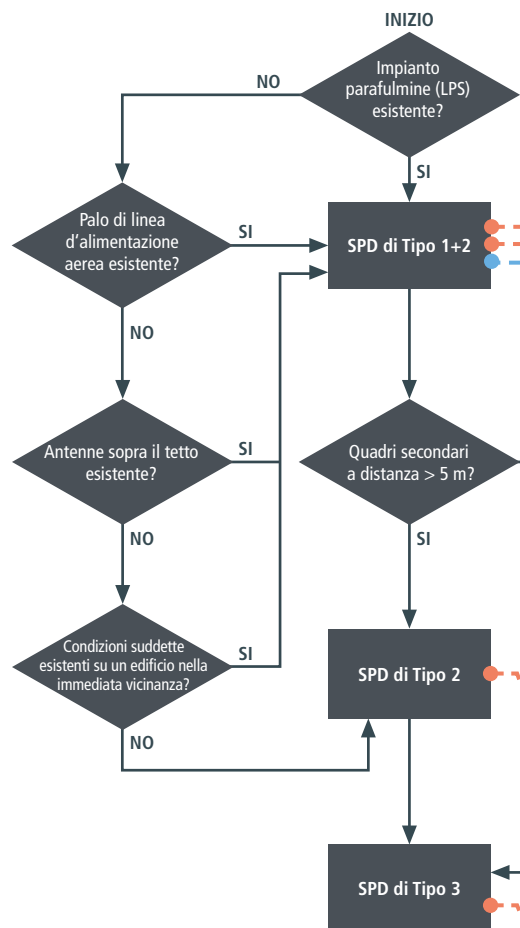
INIZIO

Impianto parafulmine (LPS) esistente?

NO

SI

Palo di linea d’alimentazione aerea esistente?

SI

SPD di Tipo 1+2

NO

Antenne sopra il tetto esistente?

SI

Quadri secondari a distanza > 5 m?

NO

SI

Condizioni suddette esistenti su un edificio nella immediata vicinanza?

SI

SPD di Tipo 2

NO

SPD di Tipo 3